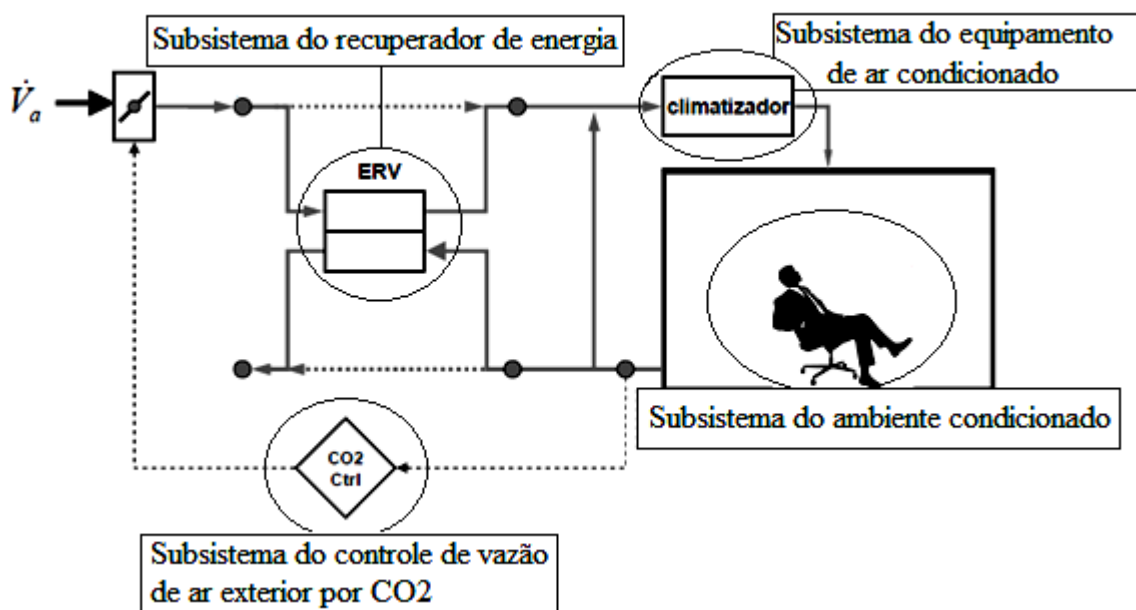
Subsistema do recuperador de energia

Subsistema do equipamento de ar condicionado

$\dot{V}_a$

climatizador

ERV

Subsistema do ambiente condicionado

CO2 Ctrl

Subsistema do controle de vazão de ar exterior por CO2